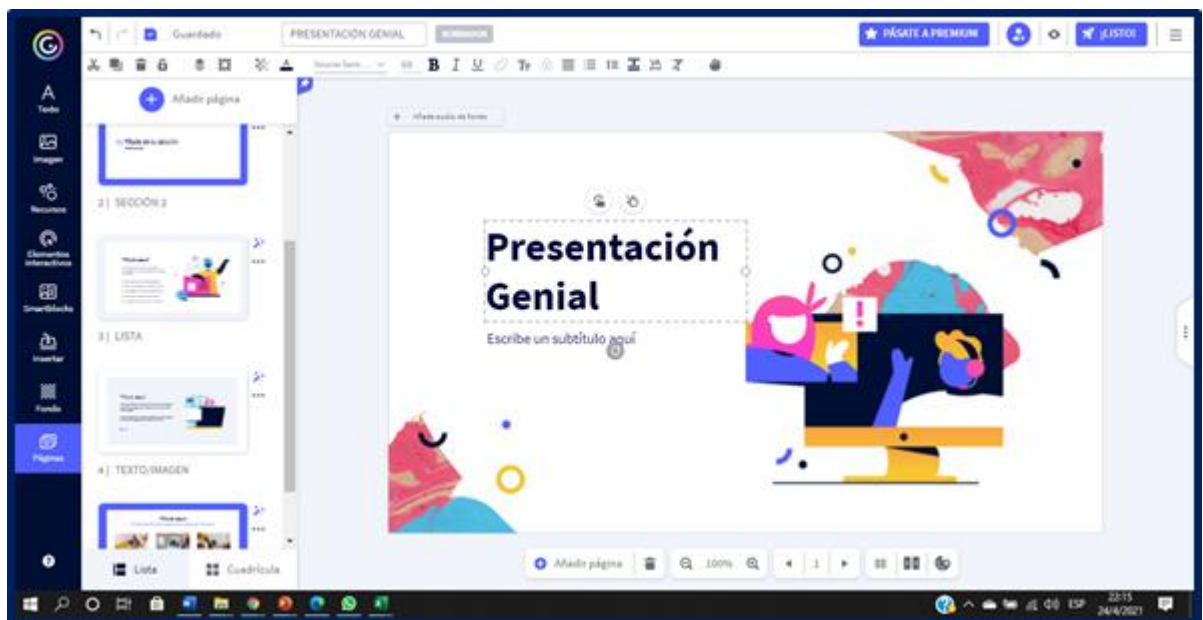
Guardado
PRESENTACIÓN GENIAL
BORRADOR
PÁSATE A PREMIUM
¡LISTO!

Texto
Imagen
Recursos
Elementos interactivos
SmartBlocks
Insertar
Fondo
Páginas

Añadir página
2 | SECCIÓN 2
3 | LISTA
4 | TEXTO/IMAGEN
Lista
Cuadrícula

Añade audio de fondo

Presentación Genial
Escribe un subtítulo aquí

Añadir página
100%
1

ESP
22:15
24/4/2021